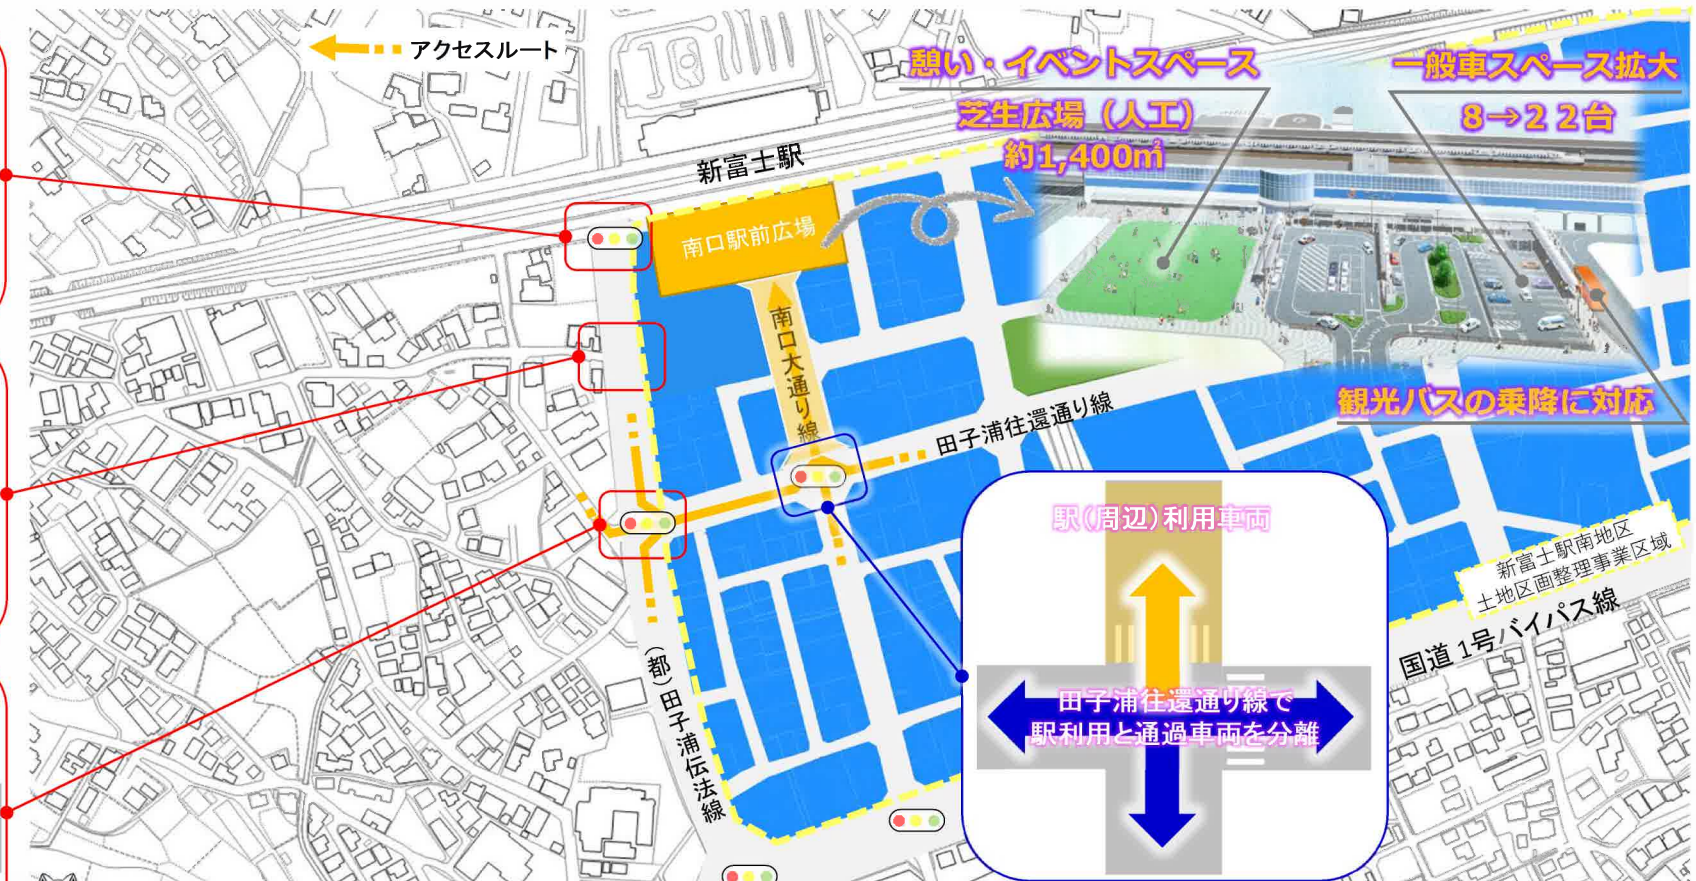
アクセスルート

憩い・イベントスペース
芝生広場（人工）
約1,400㎡

一般車スペース拡大
8→22台

観光バスの乗降に対応

新富士駅

南口駅前広場

南口大通り線

田子浦往還通り線

(都)田子浦伝法線

駅(周辺)利用車両

田子浦往還通り線で
駅利用と通過車両を分離

新富士駅南地区
土地区画整理事業区域

国道1号バイパス線